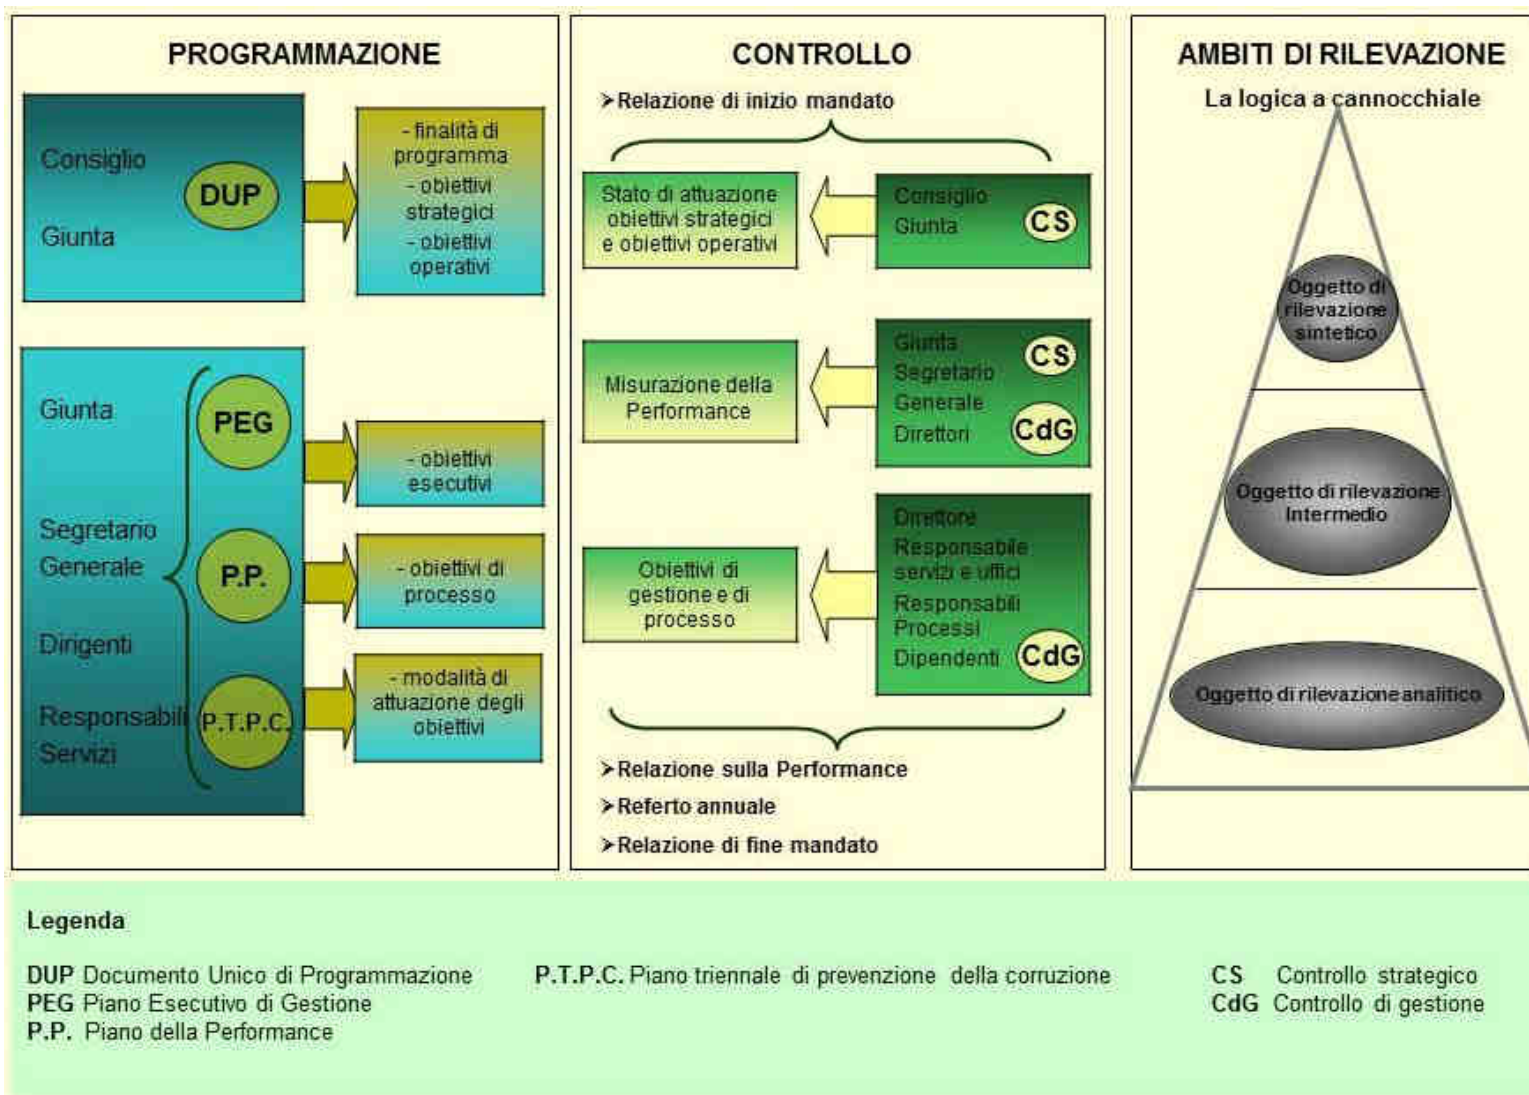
PROGRAMMAZIONE

Consiglio
Giunta
DUP

- finalità di programma
- obiettivi strategici
- obiettivi operativi

Giunta
Segretario Generale
Dirigenti
Responsabili Servizi
PEG
P.P.
P.T.P.C.

- obiettivi esecutivi
- obiettivi di processo
- modalità di attuazione degli obiettivi

CONTROLLO

➤Relazione di inizio mandato

Stato di attuazione obiettivi strategici e obiettivi operativi
Consiglio
Giunta
CS

Misurazione della Performance
Giunta
Segretario Generale
Direttori
CS
CdG

Obiettivi di gestione e di processo
Direttore
Responsabile servizi e uffici
Responsabili Processi
Dipendenti
CdG

➤Relazione sulla Performance
➤Referto annuale
➤Relazione di fine mandato

AMBITI DI RILEVAZIONE
La logica a cannocchiale

Oggetto di rilevazione sintetico
Oggetto di rilevazione Intermedio
Oggetto di rilevazione analitico

Legenda

DUP Documento Unico di Programmazione
PEG Piano Esecutivo di Gestione
P.P. Piano della Performance

P.T.P.C. Piano triennale di prevenzione della corruzione

CS Controllo strategico
CdG Controllo di gestione